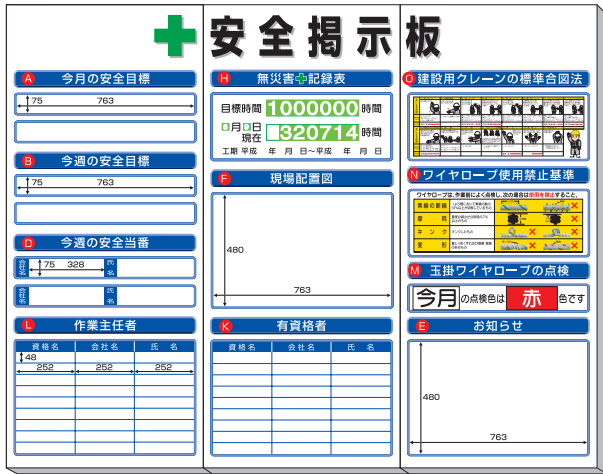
安全掲示板

A 今月の安全目標
75 763

B 今週の安全目標
75 763

D 今週の安全当番
会社名 75 328 氏名
会社名 氏名

L 作業主任者
| 資格名 | 会社名 | 氏名 |
|---|---|---|
| 48 252 | 252 | 252 |
| | | |
| | | |
| | | |
| | | |
| | | |
| | | |

H 無災害記録表
目標時間 1000000 時間
月 日 現在 320714 時間
工期 平成 年 月 日～平成 年 月 日

F 現場配置図
480
763

K 有資格者
| 資格名 | 会社名 | 氏名 |
|---|---|---|
| | | |
| | | |
| | | |
| | | |
| | | |
| | | |
| | | |

O 建設用クレーンの標準合図法

N ワイヤーロープ使用禁止基準
ワイヤーロープは、作業前によく点検し、次の場合は使用を禁止すること。
素線の断線
摩耗
キンク
変形

M 玉掛ワイヤロープの点検
今月の点検色は 赤 色です

E お知らせ
480
763